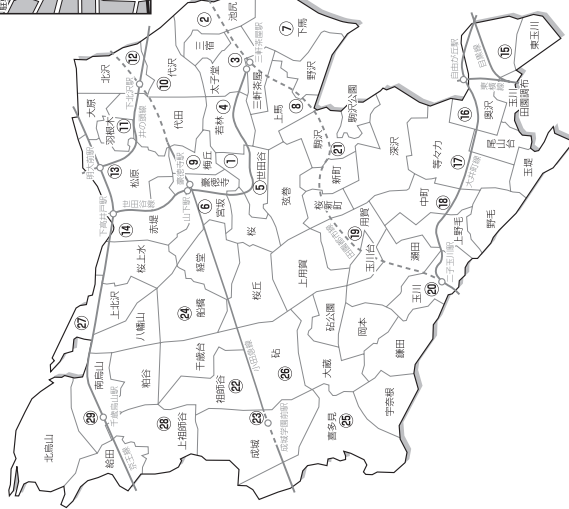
池尻
②
⑦
下馬
三宿
③
三軒茶屋駅
太子堂
三軒茶屋
野沢
⑧
⑫
北沢
⑩
代沢
④
若林
上馬
駒沢公園
大原
下北沢駅
⑪
羽根木
井の頭線
代田
⑨
梅丘
①
世田谷
駒沢
㉑
新町
深沢
⑯
奥沢
尾山台
⑮
東玉川
玉川田園調布
自由が丘駅
東横線
等々力
⑰
大井町線
玉堤
⑬
松原
豪徳寺
⑤
世田谷
弦巻
桜新町
中町
⑱
⑥
宮坂
世田谷線
明大前駅
⑭
赤堤
桜
用賀
⑲
上野毛
野毛
桜上水
経堂
上用賀
玉川台
瀬田
玉川
⑳
二子玉川駅
㉗
上北沢
桜丘
砧公園
岡本
八幡山
㉔
船橋
千歳台
砧
鎌田
南烏山
粕谷
㉖
大蔵
小田急線
㉒
祖師谷
宇奈根
㉓
成城学園前駅
㉙
千歳烏山駅
㉘
上祖師谷
成城
喜多見
㉕
北烏山
給田
京王線